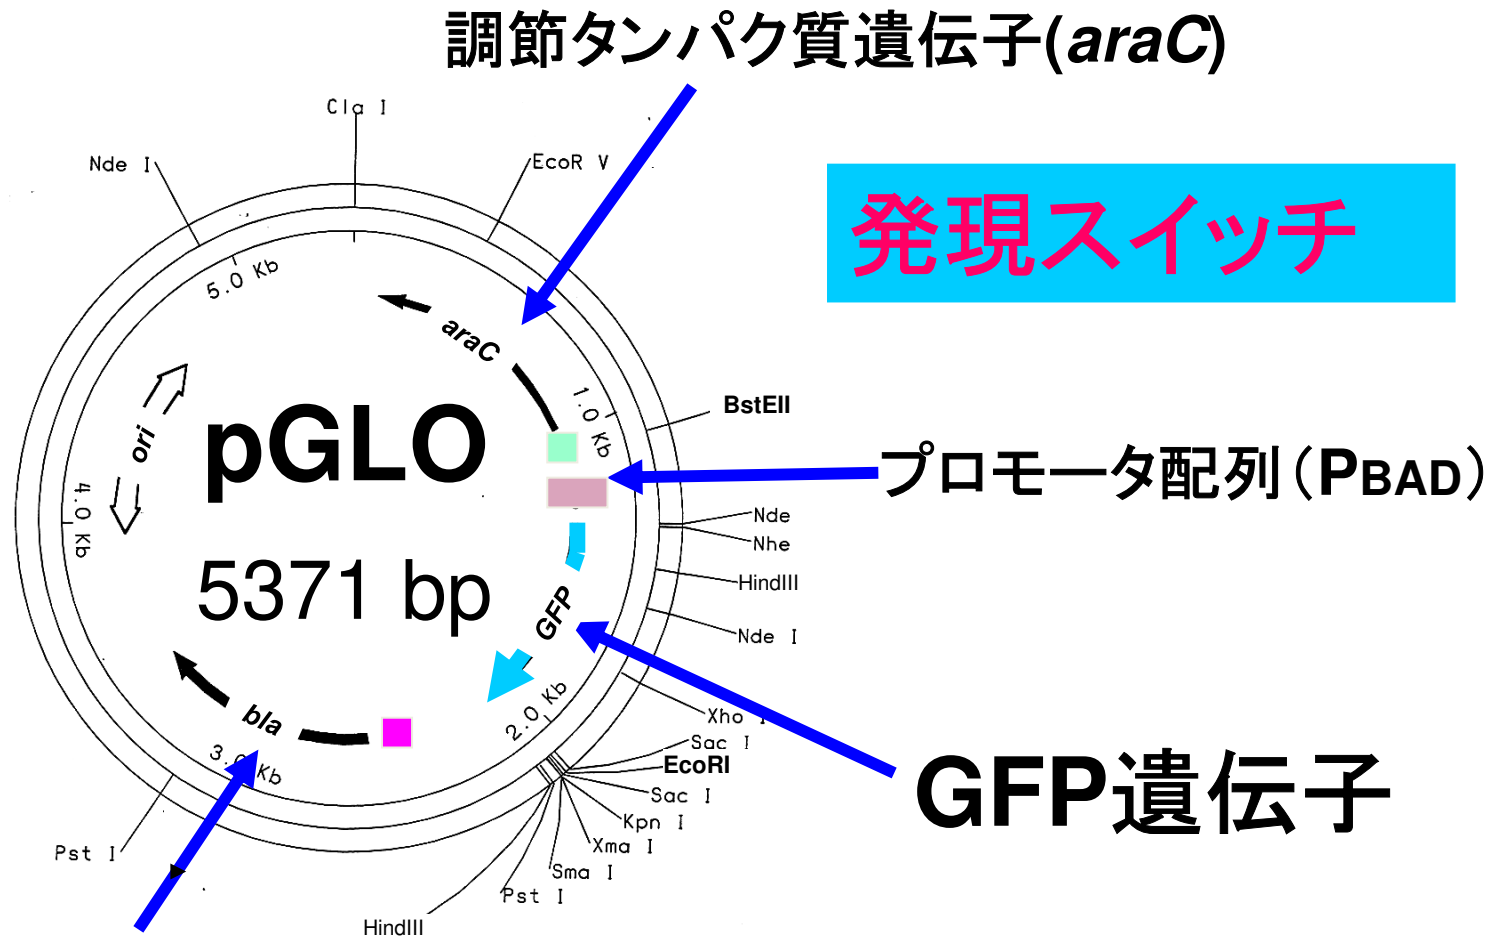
調節タンパク質遺伝子(araC)

Cla I
Nde I
EcoR V
5.0 Kb
araC
ori
pGLO
5371 bp
4.0 Kb
1.0 Kb
BstEII
GFP
bla
2.0 Kb
3.0 Kb

発現スイッチ

プロモータ配列（PBAD）

Nde
Nhe
HindIII
Nde I
Xho I
Sac I
EcoRI
Sac I
Kpn I
Xma I
Sma I
Pst I
HindIII
Pst I

GFP遺伝子